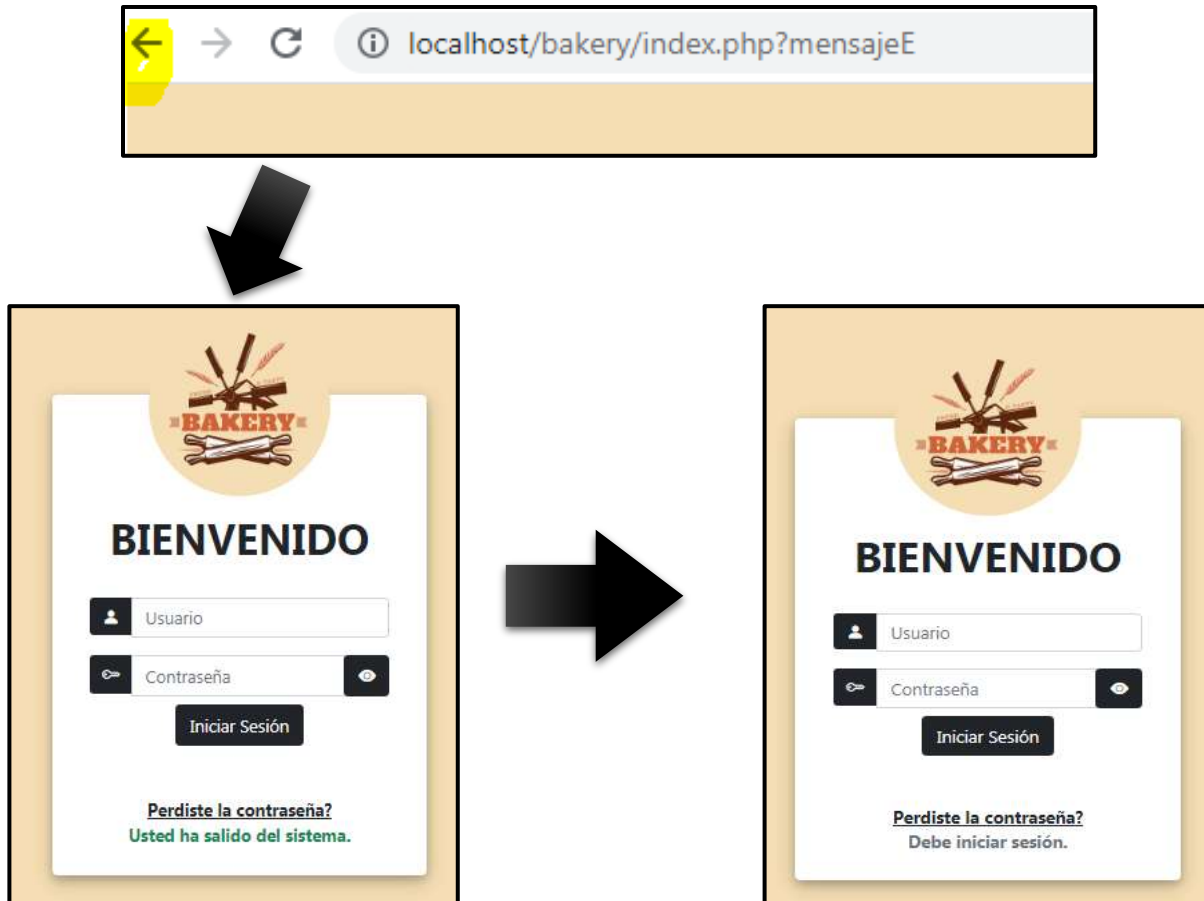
localhost/bakery/index.php?mensajeE

BAKERY

BIENVENIDO

Usuario

Contraseña

Iniciar Sesión

Perdiste la contraseña?
Usted ha salido del sistema.

BAKERY

BIENVENIDO

Usuario

Contraseña

Iniciar Sesión

Perdiste la contraseña?
Debe iniciar sesión.